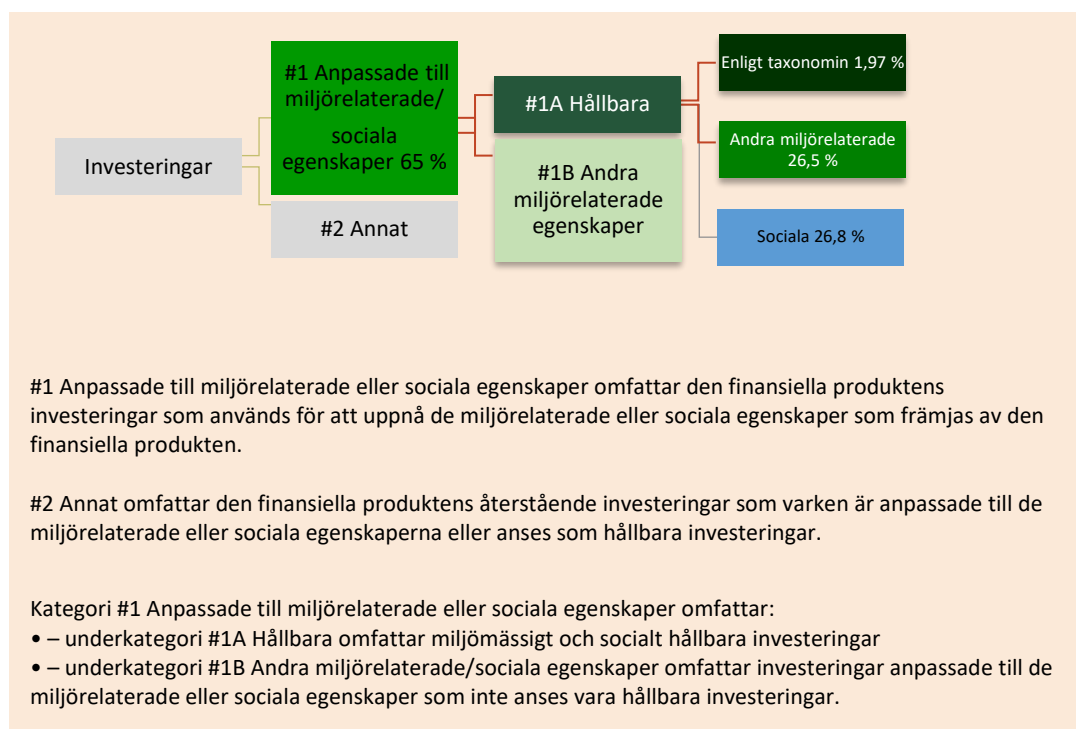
Investeringar

#1 Anpassade till miljörelaterade/ sociala egenskaper 65 %

#2 Annat

#1A Hållbara

#1B Andra miljörelaterade egenskaper

Enligt taxonomin 1,97 %

Andra miljörelaterade 26,5 %

Sociala 26,8 %

#1 Anpassade till miljörelaterade eller sociala egenskaper omfattar den finansiella produktens investeringar som används för att uppnå de miljörelaterade eller sociala egenskaper som främjas av den finansiella produkten.

#2 Annat omfattar den finansiella produktens återstående investeringar som varken är anpassade till de miljörelaterade eller sociala egenskaperna eller anses som hållbara investeringar.

Kategori #1 Anpassade till miljörelaterade eller sociala egenskaper omfattar:
• – underkategori #1A Hållbara omfattar miljömässigt och socialt hållbara investeringar
• – underkategori #1B Andra miljörelaterade/sociala egenskaper omfattar investeringar anpassade till de miljörelaterade eller sociala egenskaper som inte anses vara hållbara investeringar.